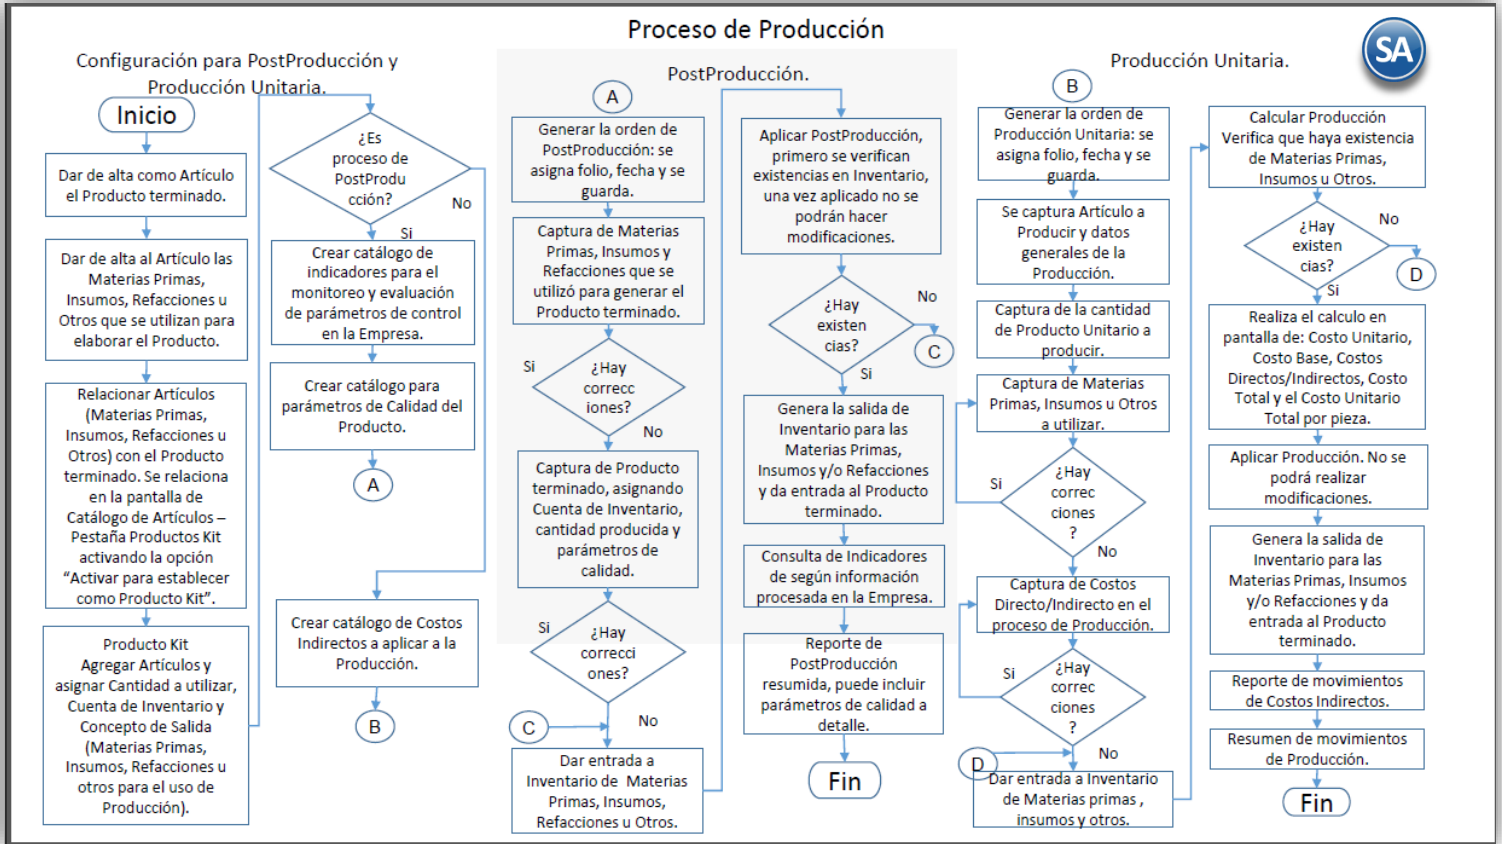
Proceso de Producción

SA

Configuración para PostProducción y Producción Unitaria.

Inicio

Dar de alta como Artículo el Producto terminado.

Dar de alta al Artículo las Materias Primas, Insumos, Refacciones u Otros que se utilizan para elaborar el Producto.

Relacionar Artículos (Materias Primas, Insumos, Refacciones u Otros) con el Producto terminado. Se relaciona en la pantalla de Catálogo de Artículos – Pestaña Productos Kit activando la opción "Activar para establecer como Producto Kit".

Producto Kit Agregar Artículos y asignar Cantidad a utilizar, Cuenta de Inventario y Concepto de Salida (Materias Primas, Insumos, Refacciones u otros para el uso de Producción).

¿Es proceso de PostProducción?

No

Si

Crear catálogo de indicadores para el monitoreo y evaluación de parámetros de control en la Empresa.

Crear catálogo para parámetros de Calidad del Producto.

A

Crear catálogo de Costos Indirectos a aplicar a la Producción.

B

PostProducción.

A

Generar la orden de PostProducción: se asigna folio, fecha y se guarda.

Captura de Materias Primas, Insumos y Refacciones que se utilizó para generar el Producto terminado.

Si

¿Hay correcciones?

No

Captura de Producto terminado, asignando Cuenta de Inventario, cantidad producida y parámetros de calidad.

Si

¿Hay correcciones?

C

No

Dar entrada a Inventario de Materias Primas, Insumos, Refacciones u Otros.

Aplicar PostProducción, primero se verifican existencias en Inventario, una vez aplicado no se podrán hacer modificaciones.

¿Hay existencias?

No

C

Si

Genera la salida de Inventario para las Materias Primas, Insumos y/o Refacciones y da entrada al Producto terminado.

Consulta de Indicadores de según información procesada en la Empresa.

Reporte de PostProducción resumida, puede incluir parámetros de calidad a detalle.

Fin

Producción Unitaria.

B

Generar la orden de Producción Unitaria: se asigna folio, fecha y se guarda.

Se captura Artículo a Producir y datos generales de la Producción.

Captura de la cantidad de Producto Unitario a producir.

Captura de Materias Primas, Insumos u Otros a utilizar.

Si

¿Hay correcciones?

No

Captura de Costos Directo/Indirecto en el proceso de Producción.

Si

¿Hay correcciones?

No

D

Dar entrada a Inventario de Materias primas, insumos y otros.

Calcular Producción Verifica que haya existencia de Materias Primas, Insumos u Otros.

¿Hay existencias?

No

D

Si

Realiza el calculo en pantalla de: Costo Unitario, Costo Base, Costos Directos/Indirectos, Costo Total y el Costo Unitario Total por pieza.

Aplicar Producción. No se podrá realizar modificaciones.

Genera la salida de Inventario para las Materias Primas, Insumos y/o Refacciones y da entrada al Producto terminado.

Reporte de movimientos de Costos Indirectos.

Resumen de movimientos de Producción.

Fin